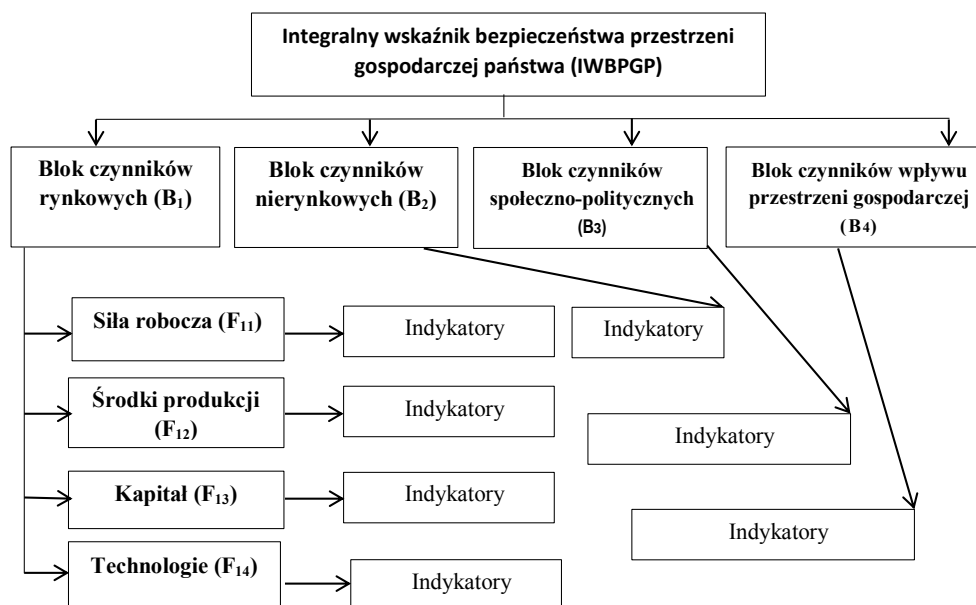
Integralny wskaźnik bezpieczeństwa przestrzeni gospodarczej państwa (IWBPGP)

Blok czynników rynkowych ($B_1$)

Blok czynników nierynkowych ($B_2$)

Blok czynników społeczno-politycznych ($B_3$)

Blok czynników wpływu przestrzeni gospodarczej ($B_4$)

Siła robocza ($F_{11}$)

Indykatory

Indykatory

Środki produkcji ($F_{12}$)

Indykatory

Indykatory

Kapitał ($F_{13}$)

Indykatory

Indykatory

Technologie ($F_{14}$)

Indykatory